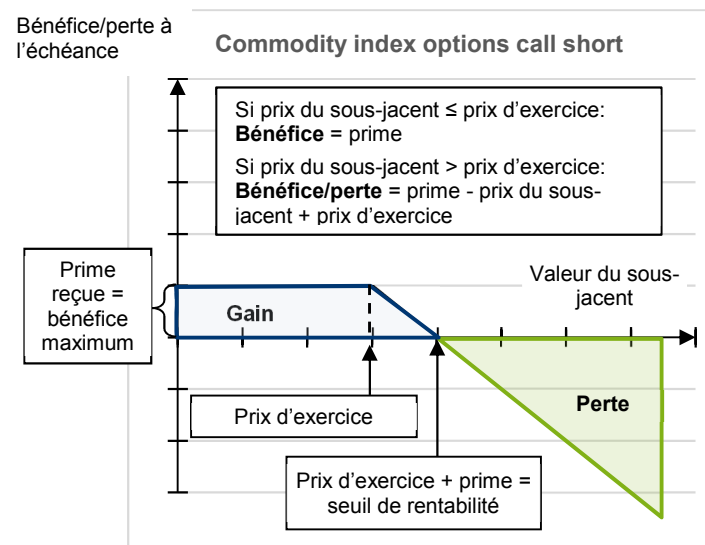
Bénéfice/perte à l'échéance

Commodity index options call short

Si prix du sous-jacent ≤ prix d'exercice:
**Bénéfice** = prime

Si prix du sous-jacent > prix d'exercice:
**Bénéfice/perte** = prime - prix du sous-jacent + prix d'exercice

Prime reçue = bénéfice maximum

Valeur du sous-jacent

Gain

Perte

Prix d'exercice

Prix d'exercice + prime = seuil de rentabilité